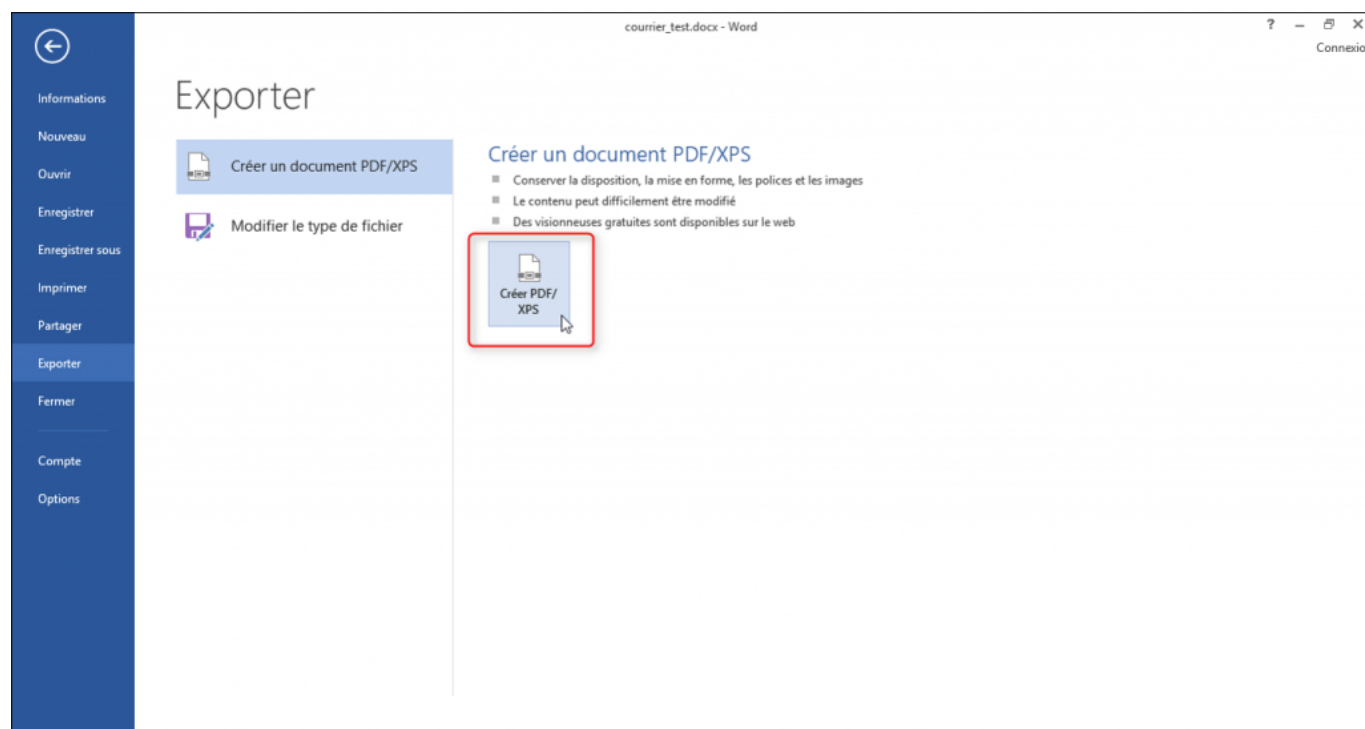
courrier_test.docx - Word

? – ✕

Connexio

Informations

Nouveau

Ouvrir

Enregistrer

Enregistrer sous

Imprimer

Partager

Exporter

Fermer

Compte

Options

Exporter

Créer un document PDF/XPS

Modifier le type de fichier

Créer un document PDF/XPS

- Conserver la disposition, la mise en forme, les polices et les images
- Le contenu peut difficilement être modifié
- Des visionneuses gratuites sont disponibles sur le web

Créer PDF/XPS